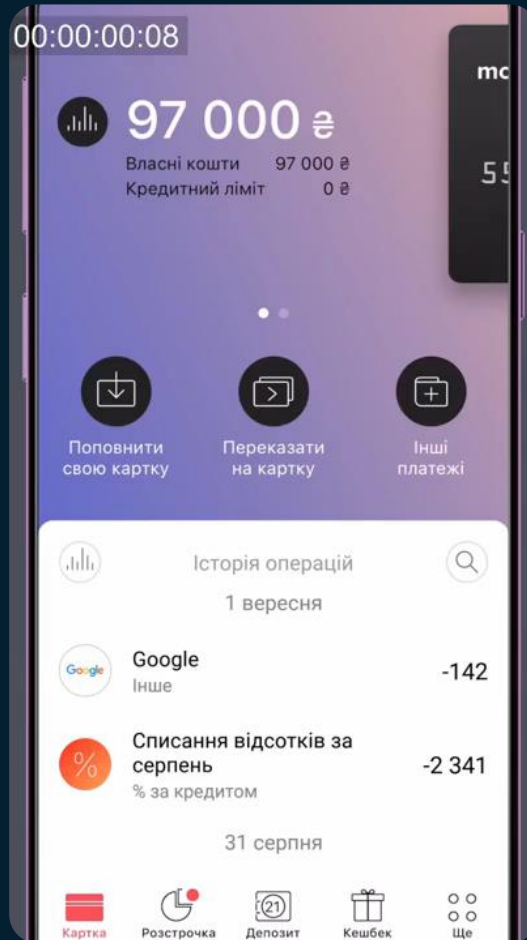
00:00:00:08

mc

5

97 000 ₴

Власні кошти 97 000 ₴
Кредитний ліміт 0 ₴

Поповнити свою картку

Переказати на картку

Інші платежі

Історія операцій

1 вересня

Google
Google
Інше
-142

%
Списання відсотків за серпень
% за кредитом
-2 341

31 серпня

Картка
Розстрочка
21
Депозит
Кешбек
Ще